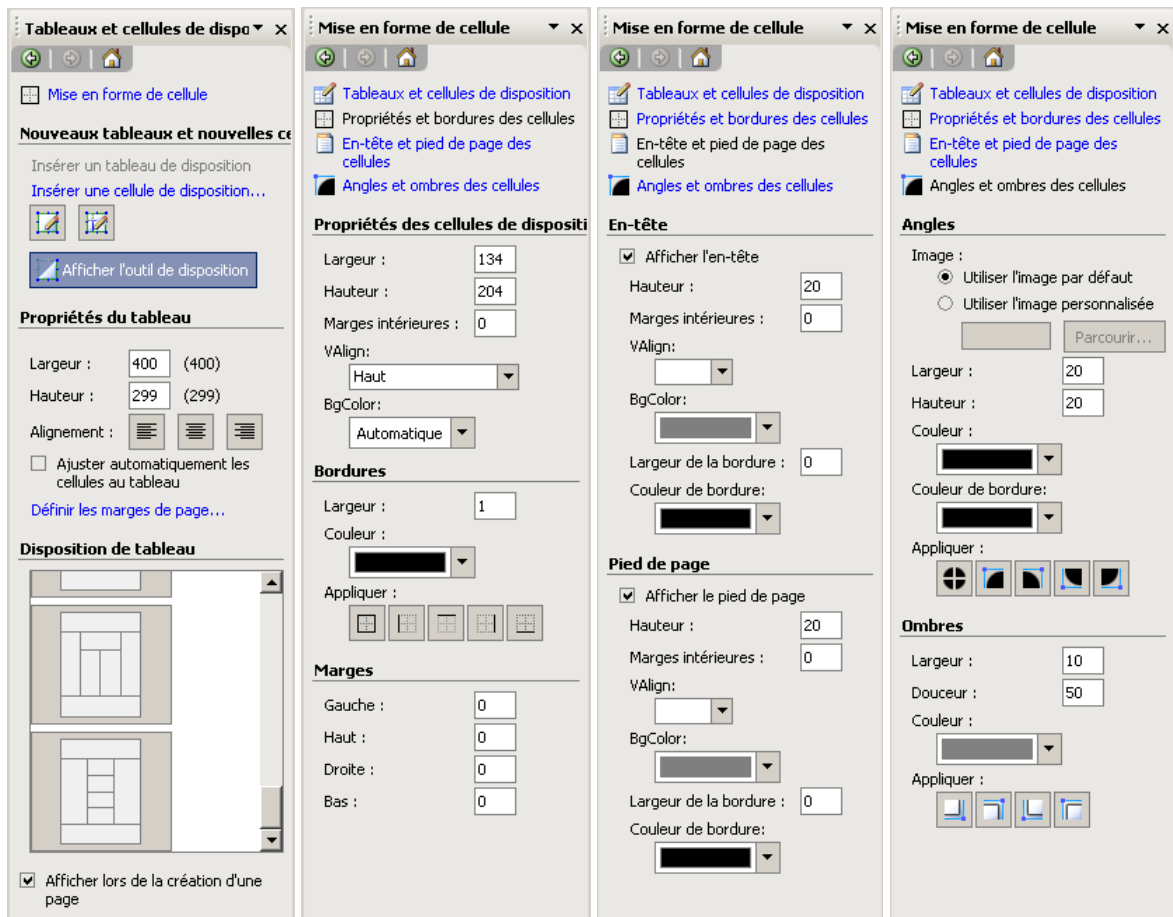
Tableaux et cellules de dispo ▾ ×

Mise en forme de cellule

Nouveaux tableaux et nouvelles ce

Insérer un tableau de disposition

Insérer une cellule de disposition...

Afficher l'outil de disposition

Propriétés du tableau

Largeur : 400 (400)

Hauteur : 299 (299)

Alignement :

Ajuster automatiquement les cellules au tableau

Définir les marges de page...

Disposition de tableau

Afficher lors de la création d'une page

Mise en forme de cellule ▾ ×

Tableaux et cellules de disposition

Propriétés et bordures des cellules

En-tête et pied de page des cellules

Angles et ombres des cellules

Propriétés des cellules de dispositi

Largeur : 134

Hauteur : 204

Marges intérieures : 0

VAlign:

Haut

BgColor:

Automatique

Bordures

Largeur : 1

Couleur :

Appliquer :

Marges

Gauche : 0

Haut : 0

Droite : 0

Bas : 0

Mise en forme de cellule ▾ ×

Tableaux et cellules de disposition

Propriétés et bordures des cellules

En-tête et pied de page des cellules

Angles et ombres des cellules

En-tête

Afficher l'en-tête

Hauteur : 20

Marges intérieures : 0

VAlign:

BgColor:

Largeur de la bordure : 0

Couleur de bordure:

Pied de page

Afficher le pied de page

Hauteur : 20

Marges intérieures : 0

VAlign:

BgColor:

Largeur de la bordure : 0

Couleur de bordure:

Mise en forme de cellule ▾ ×

Tableaux et cellules de disposition

Propriétés et bordures des cellules

En-tête et pied de page des cellules

Angles et ombres des cellules

Angles

Image :

Utiliser l'image par défaut

Utiliser l'image personnalisée

Parcourir...

Largeur : 20

Hauteur : 20

Couleur :

Couleur de bordure:

Appliquer :

Ombres

Largeur : 10

Douceur : 50

Couleur :

Appliquer :